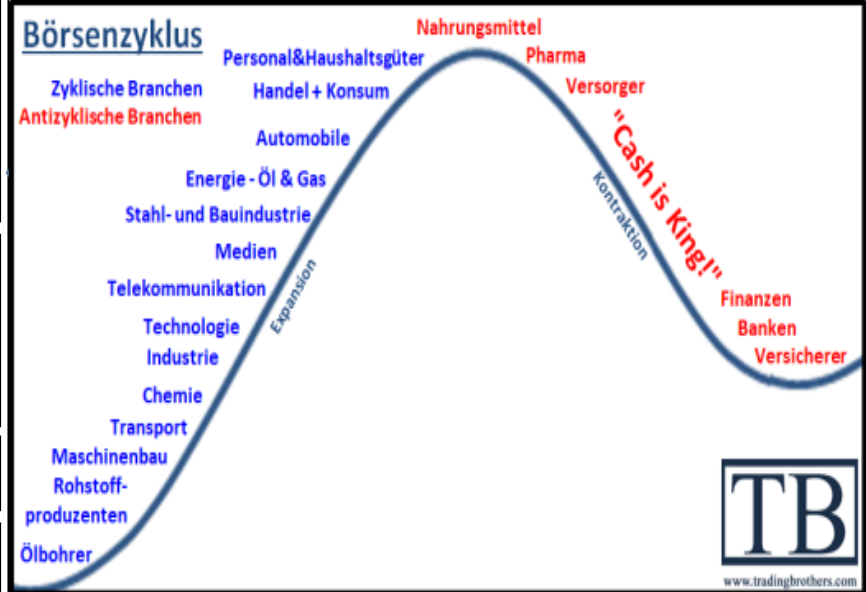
Börsenzyklus

Zyklische Branchen
Antizyklische Branchen

Personal&Haushaltsgüter
Handel + Konsum
Automobile
Energie - Öl & Gas
Stahl- und Bauindustrie
Medien
Telekommunikation
Technologie
Industrie
Chemie
Transport
Maschinenbau
Rohstoffproduzenten
Ölbohrer

Expansion

Nahrungsmittel
Pharma
Versorger

"Cash is King!"

Kontraktion

Finanzen
Banken
Versicherer

TB
www.tradingbrothers.com